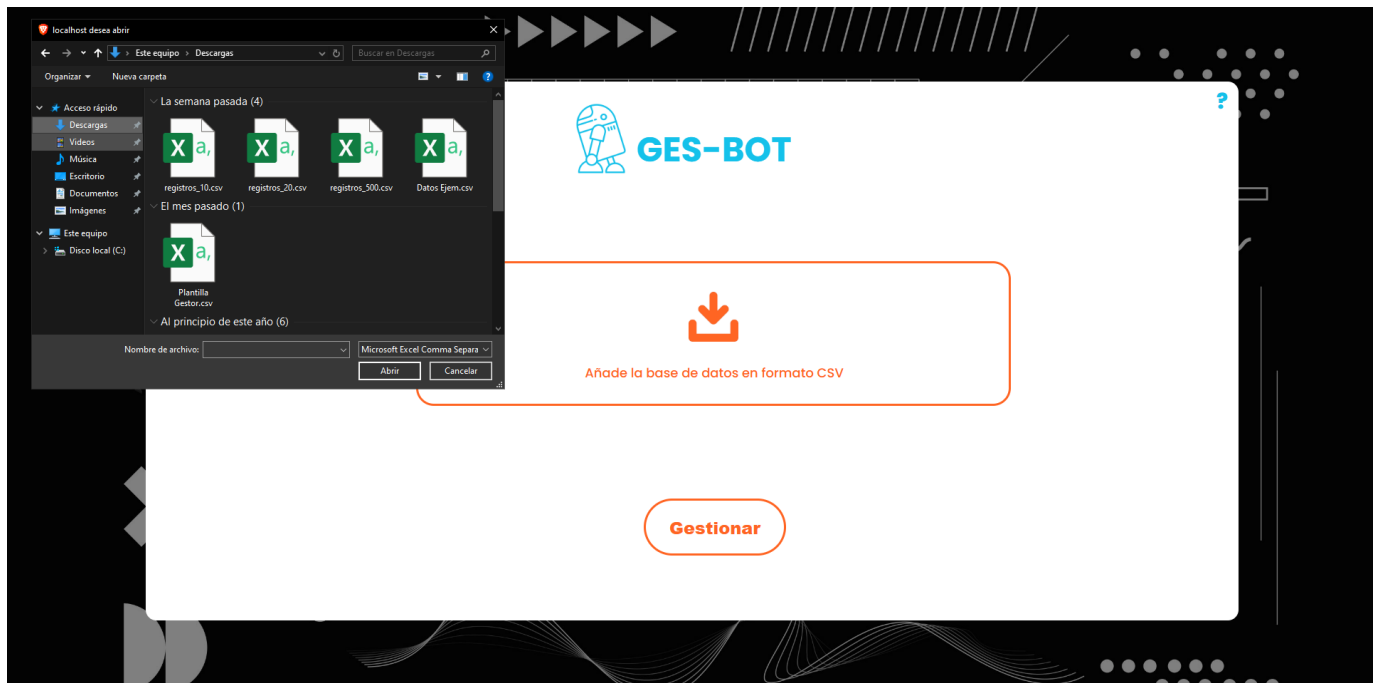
localhost desea abrir

Este equipo > Descargas

Buscar en Descargas

Organizar ▾ Nueva carpeta

Acceso rápido
Descargas
Videos
Música
Escritorio
Documentos
Imágenes
Este equipo
Disco local (C:)

La semana pasada (4)
registros_10.csv
registros_20.csv
registros_500.csv
Datos Ejem.csv
El mes pasado (1)
Plantilla Gestor.csv
Al principio de este año (6)

Nombre de archivo:
Microsoft Excel Comma Separa
Abrir
Cancelar

?

GES-BOT

Añade la base de datos en formato CSV

Gestionar